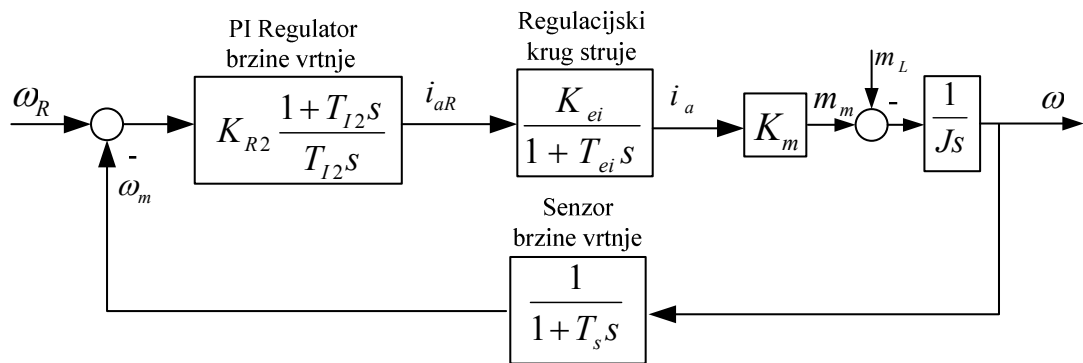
PI Regulator brzine vrtnje

Regulacijski krug struje

$\omega_R$

-

$\omega_m$

$K_{R2}\frac{1+T_{I2}s}{T_{I2}s}$

$i_{aR}$

$\frac{K_{ei}}{1+T_{ei}s}$

$i_a$

$K_m$

$m_m$

$m_L$

-

$\frac{1}{Js}$

$\omega$

Senzor brzine vrtnje

$\frac{1}{1+T_s s}$